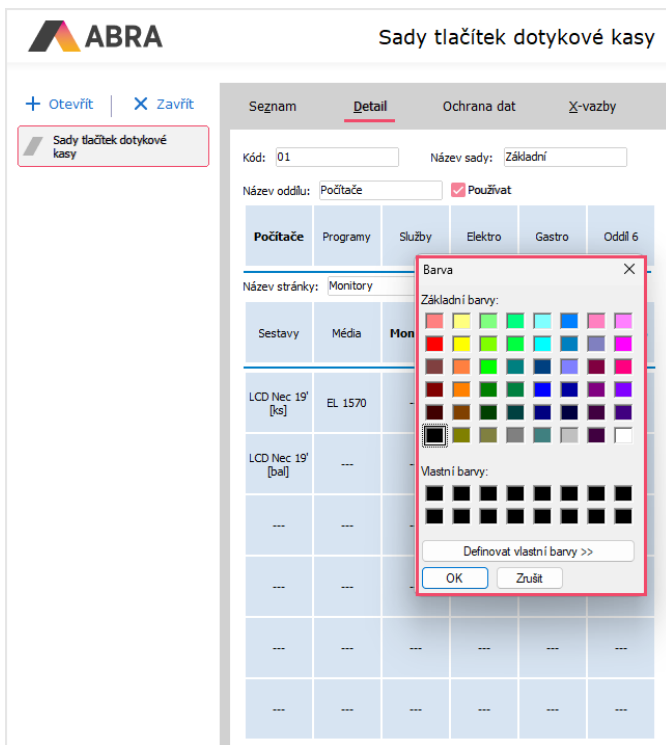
ABRA

Sady tlačítek dotykové kasy

+ Otevřít | ✕ Zavřít

Sady tlačítek dotykové kasy

Seznam Detail Ochrana dat X-vazby

Kód: 01 Název sady: Základní

Název oddílu: Počítače ✓ Používat

| Počítače | Programy | Služby | Elektro | Gastro | Oddíl 6 |
|---|---|---|---|---|---|

Název stránky: Monitory

| Sestavy | Média | Mon |
|---|---|---|
| LCD Nec 19' [ks] | EL 1570 | -- |
| LCD Nec 19' [bal] | --- | -- |
| --- | --- | |
| --- | --- | |
| --- | --- | --- | --- | --- | --- |
| --- | --- | --- | --- | --- | --- |

Barva ✕

Základní barvy:

Vlastní barvy:

Definovat vlastní barvy >>

OK Zrušit